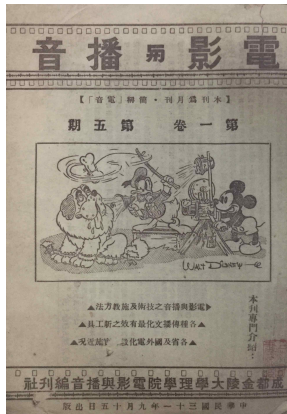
電影與播音

【本刊為月刊・總編輯「電音」】

第一卷 第五期

WALT DISNEY

本刊專門介紹：

▲電影與播音的技術及教育方法

▲各種傳播文化最有效之新工具

▲各省各國之電化教育狀況

成都金陵大學理學院電影與播音編刊社

中華民國三十一年九月十五日出版